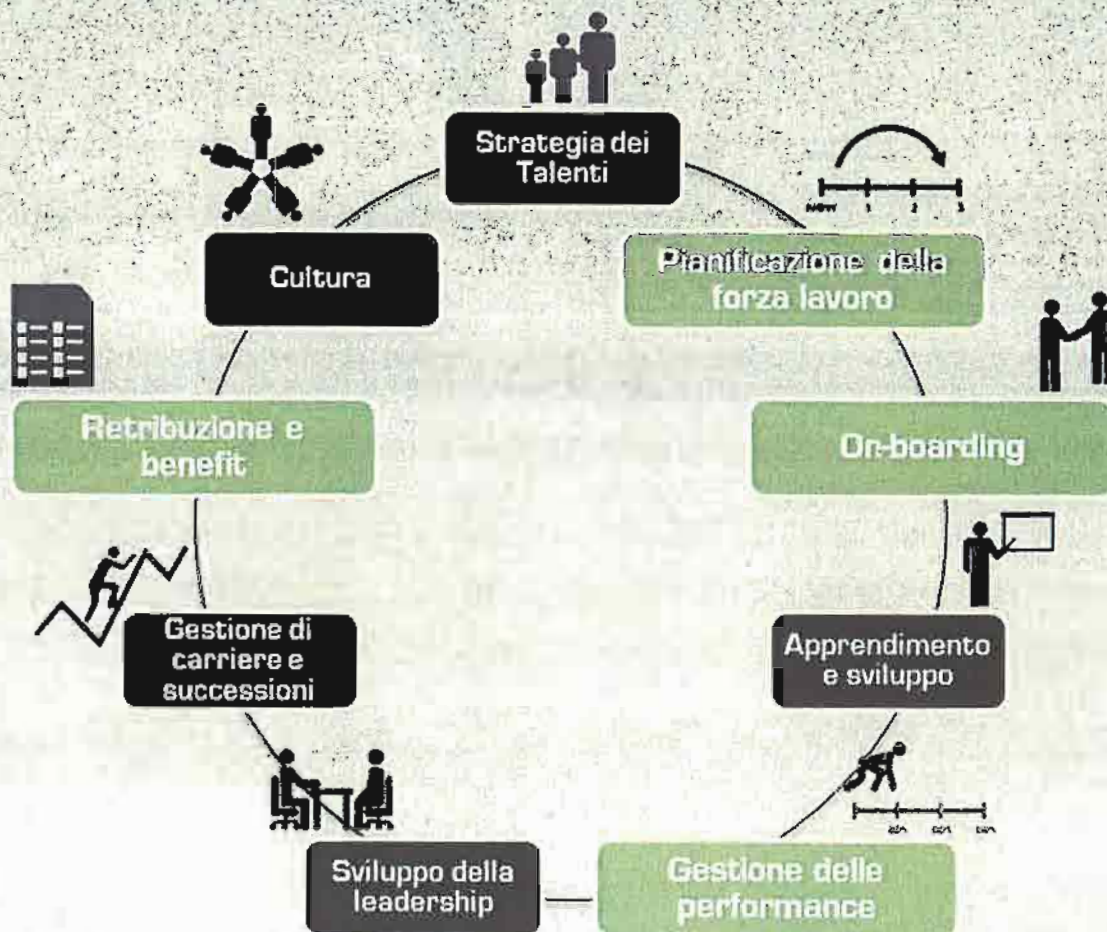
Strategia dei Talenti

NOW 1 2 3

Pianificazione della forza lavoro

On-boarding

Apprendimento e sviluppo

Gestione delle performance

Sviluppo della leadership

Gestione di carriere e successioni

Retribuzione e benefit

Cultura